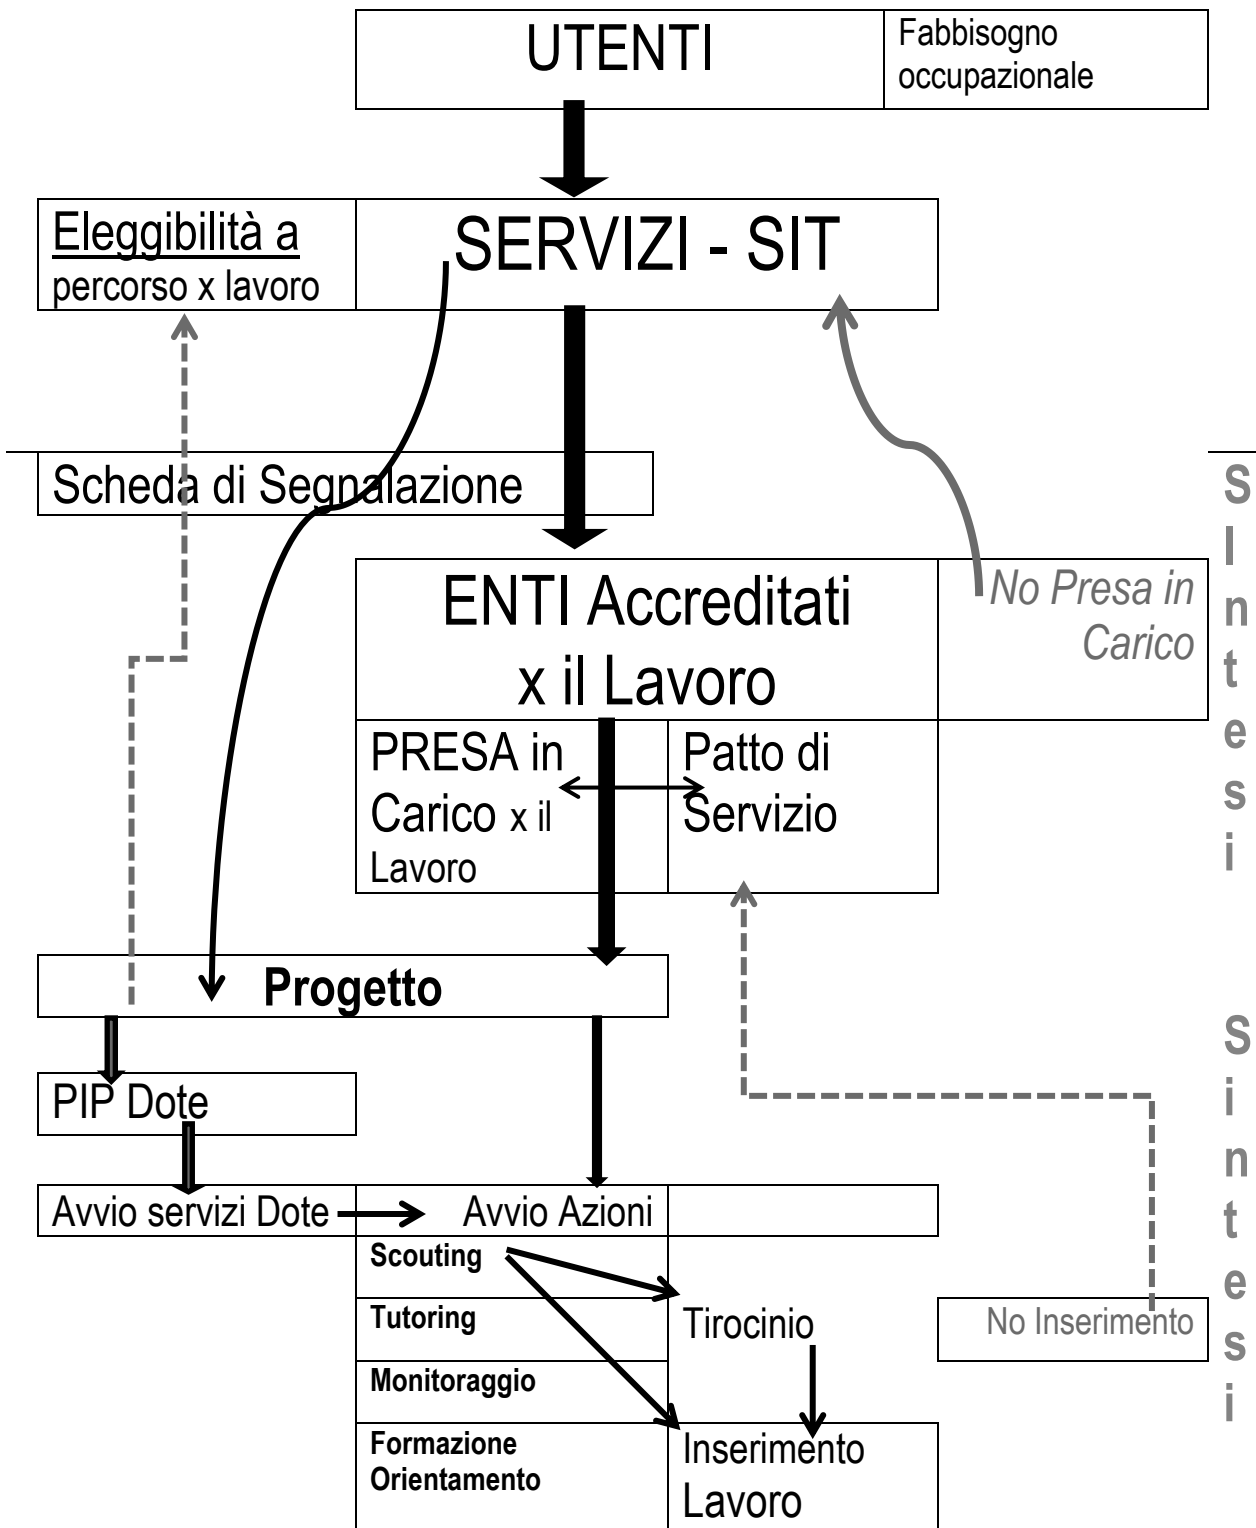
UTENTI

Fabbisogno occupazionale

Eleggibilità a percorso x lavoro

SERVIZI - SIT

Scheda di Segnalazione

ENTI Accreditati x il Lavoro

No Presa in Carico

PRESA in Carico x il Lavoro

Patto di Servizio

Progetto

PIP Dote

Avvio servizi Dote

Avvio Azioni

Scouting

Tutoring

Monitoraggio

Formazione Orientamento

Tirocinio

No Inserimento

Inserimento Lavoro

S
I
n
t
e
s
i

S
i
n
t
e
s
i